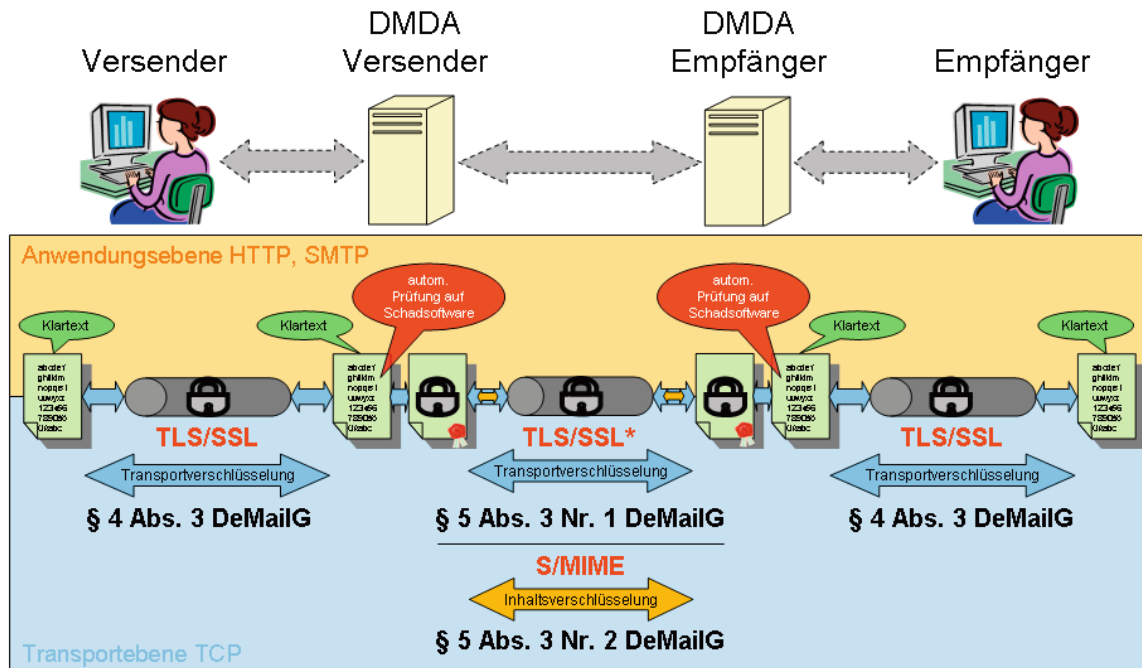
Versender

DMDA Versender

DMDA Empfänger

Empfänger

Anwendungsebene HTTP, SMTP

autom. Prüfung auf Schadsoftware

autom. Prüfung auf Schadsoftware

Klartext

Klartext

Klartext

Klartext

abcdef ghiklm nopqrs t uvwyx 1234 56 7890ä ö üabc

abcdef ghiklm nopqrs t uvwyx 1234 56 7890ä ö üabc

abcdef ghiklm nopqrs t uvwyx 1234 56 7890ä ö üabc

abcdef ghiklm nopqrs t uvwyx 1234 56 7890ä ö üabc

TLS/SSL

TLS/SSL*

TLS/SSL

Transportverschlüsselung

Transportverschlüsselung

Transportverschlüsselung

§ 4 Abs. 3 DeMailG

§ 5 Abs. 3 Nr. 1 DeMailG

§ 4 Abs. 3 DeMailG

S/MIME

Inhaltsverschlüsselung

§ 5 Abs. 3 Nr. 2 DeMailG

Transportebene TCP